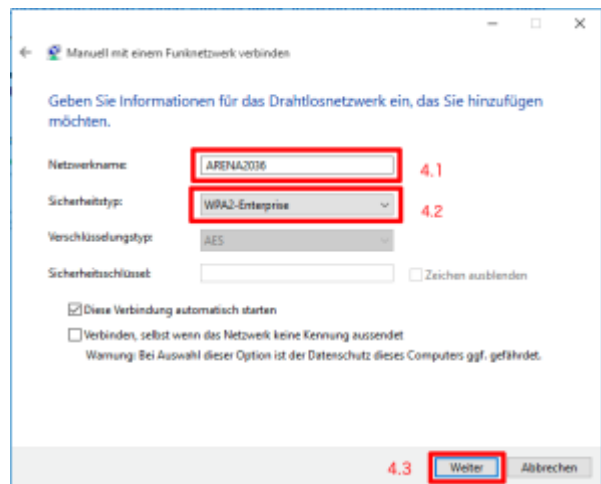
Manuell mit einem Funknetzwerk verbinden

Geben Sie Informationen für das Drahtlosnetzwerk ein, das Sie hinzufügen möchten.

Netzwerkname: ARENA2036 4.1

Sicherheitstyp: WPA2-Enterprise 4.2

Verschlüsselungstyp: AES

Sicherheitsschlüssel: Zeichen ausblenden

Diese Verbindung automatisch starten

Verbinden, selbst wenn das Netzwerk keine Kennung aussendet

Warnung: Bei Auswahl dieser Option ist der Datenschutz dieses Computers ggf. gefährdet.

4.3 Weiter Abbrechen